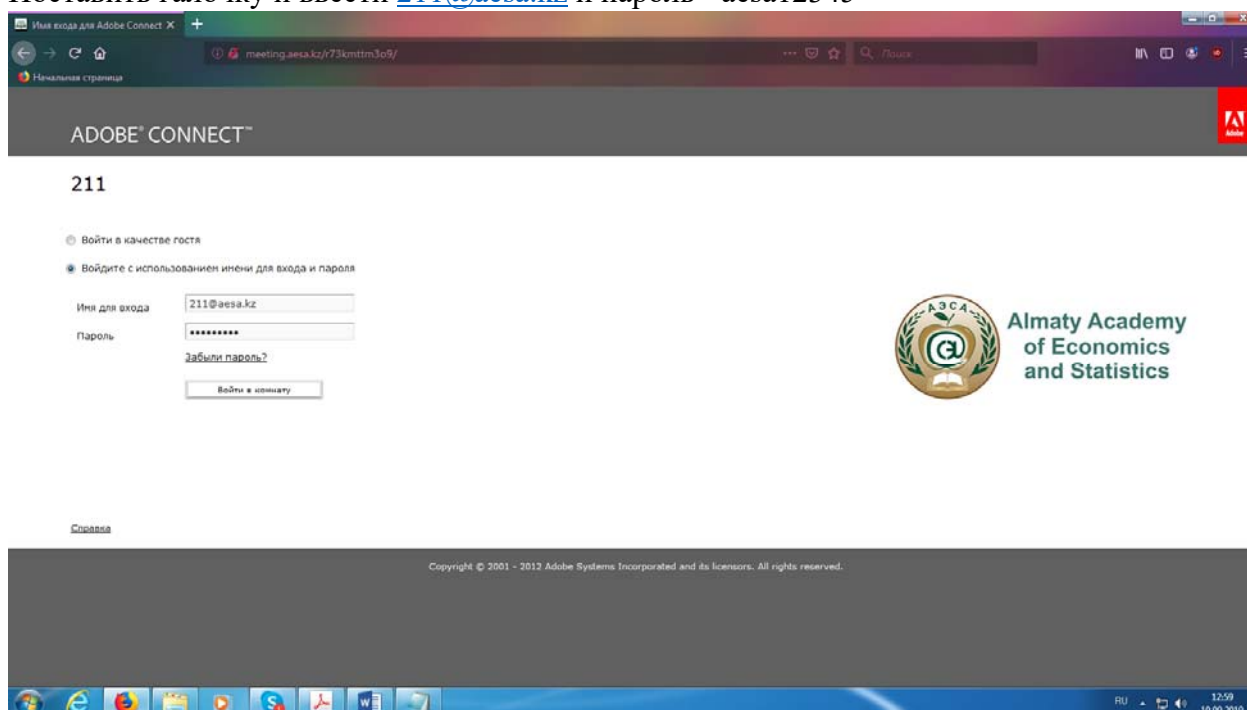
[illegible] и ввести 211@aesa.kz и пароль - aesa12345

Имя входа для Adobe Connect ×

meeting.aesa.kz/r73kmttm3o9/

Поиск

Начальная страница

ADOBE® CONNECT™

Adobe

211

Войти в качестве гостя

Войдите с использованием имени для входа и пароля

Имя для входа 211@aesa.kz

Пароль •••••••••

Забыли пароль?

Войти в комнату

АЭСА

Almaty Academy of Economics and Statistics

Справка

Copyright © 2001 - 2012 Adobe Systems Incorporated and its licensors. All rights reserved.

RU 12:59 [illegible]